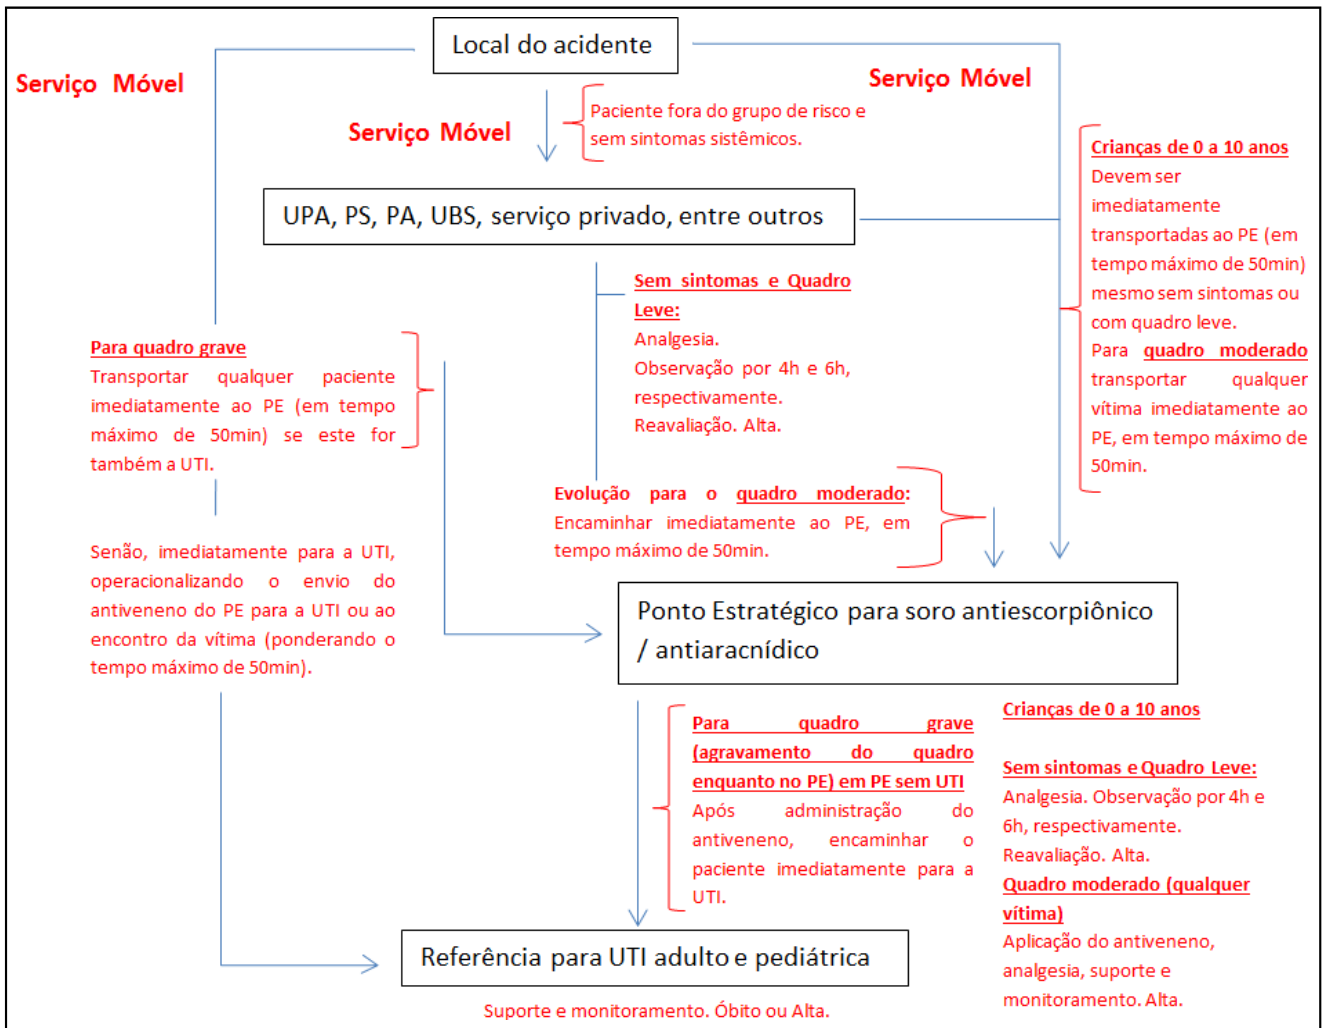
Local do acidente

Serviço Móvel

Serviço Móvel

Serviço Móvel

Paciente fora do grupo de risco e sem sintomas sistêmicos.

UPA, PS, PA, UBS, serviço privado, entre outros

Crianças de 0 a 10 anos
Devem ser imediatamente transportadas ao PE (em tempo máximo de 50min) mesmo sem sintomas ou com quadro leve.
Para quadro moderado transportar qualquer vítima imediatamente ao PE, em tempo máximo de 50min.

Sem sintomas e Quadro Leve:
Analgesia.
Observação por 4h e 6h, respectivamente.
Reavaliação. Alta.

Para quadro grave
Transportar qualquer paciente imediatamente ao PE (em tempo máximo de 50min) se este for também a UTI.

Evolução para o quadro moderado:
Encaminhar imediatamente ao PE, em tempo máximo de 50min.

Senão, imediatamente para a UTI, operacionalizando o envio do antiveneno do PE para a UTI ou ao encontro da vítima (ponderando o tempo máximo de 50min).

Ponto Estratégico para soro antiescorpiônico / antiaracnídico

Para quadro grave (agravamento do quadro enquanto no PE) em PE sem UTI
Após administração do antiveneno, encaminhar o paciente imediatamente para a UTI.

Crianças de 0 a 10 anos

Sem sintomas e Quadro Leve:
Analgesia. Observação por 4h e 6h, respectivamente.
Reavaliação. Alta.
Quadro moderado (qualquer vítima)
Aplicação do antiveneno, analgesia, suporte e monitoramento. Alta.

Referência para UTI adulto e pediátrica

Suporte e monitoramento. Óbito ou Alta.